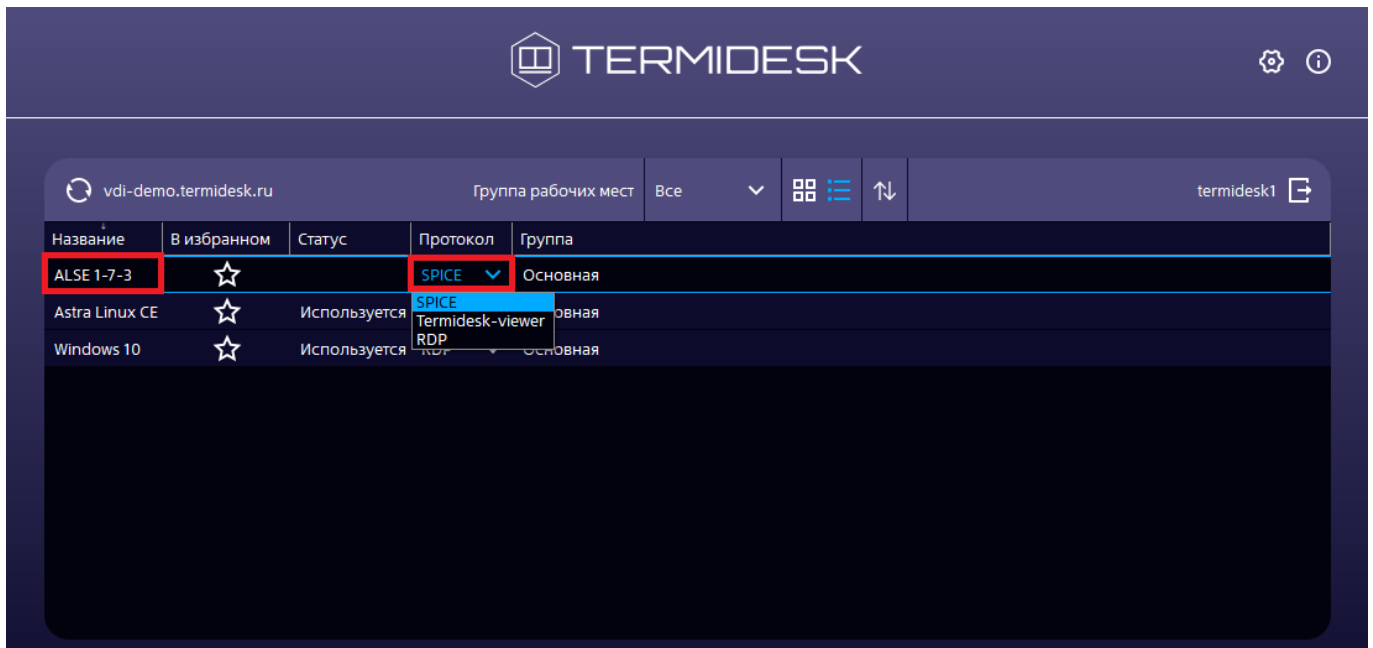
TERMIDESK

vdi-demo.termidesk.ru Группа рабочих мест Все termidesk1

| Название | В избранном | Статус | Протокол | Группа |
|---|---|---|---|---|
| ALSE 1-7-3 | ☆ | | SPICE | Основная |
| Astra Linux CE | ☆ | Используется | SPICE | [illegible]овная |
| Windows 10 | ☆ | Используется | RDP | Основная |

SPICE
Termidesk-viewer
RDP